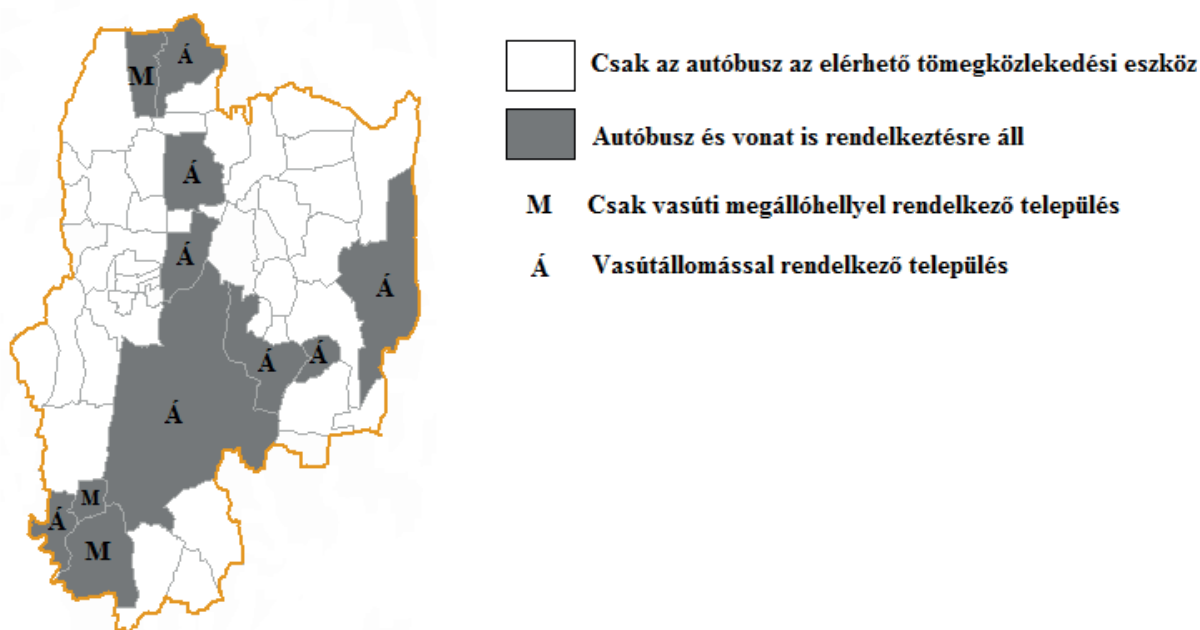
M Á

Á

Á

Á

Á Á

Á

M
Á
M

Csak az autóbusz az elérhető tömegközlekedési eszköz

Autóbusz és vonat is rendelkeztésre áll

M Csak vasúti megállóhellyel rendelkező település

Á Vasútállomással rendelkező település